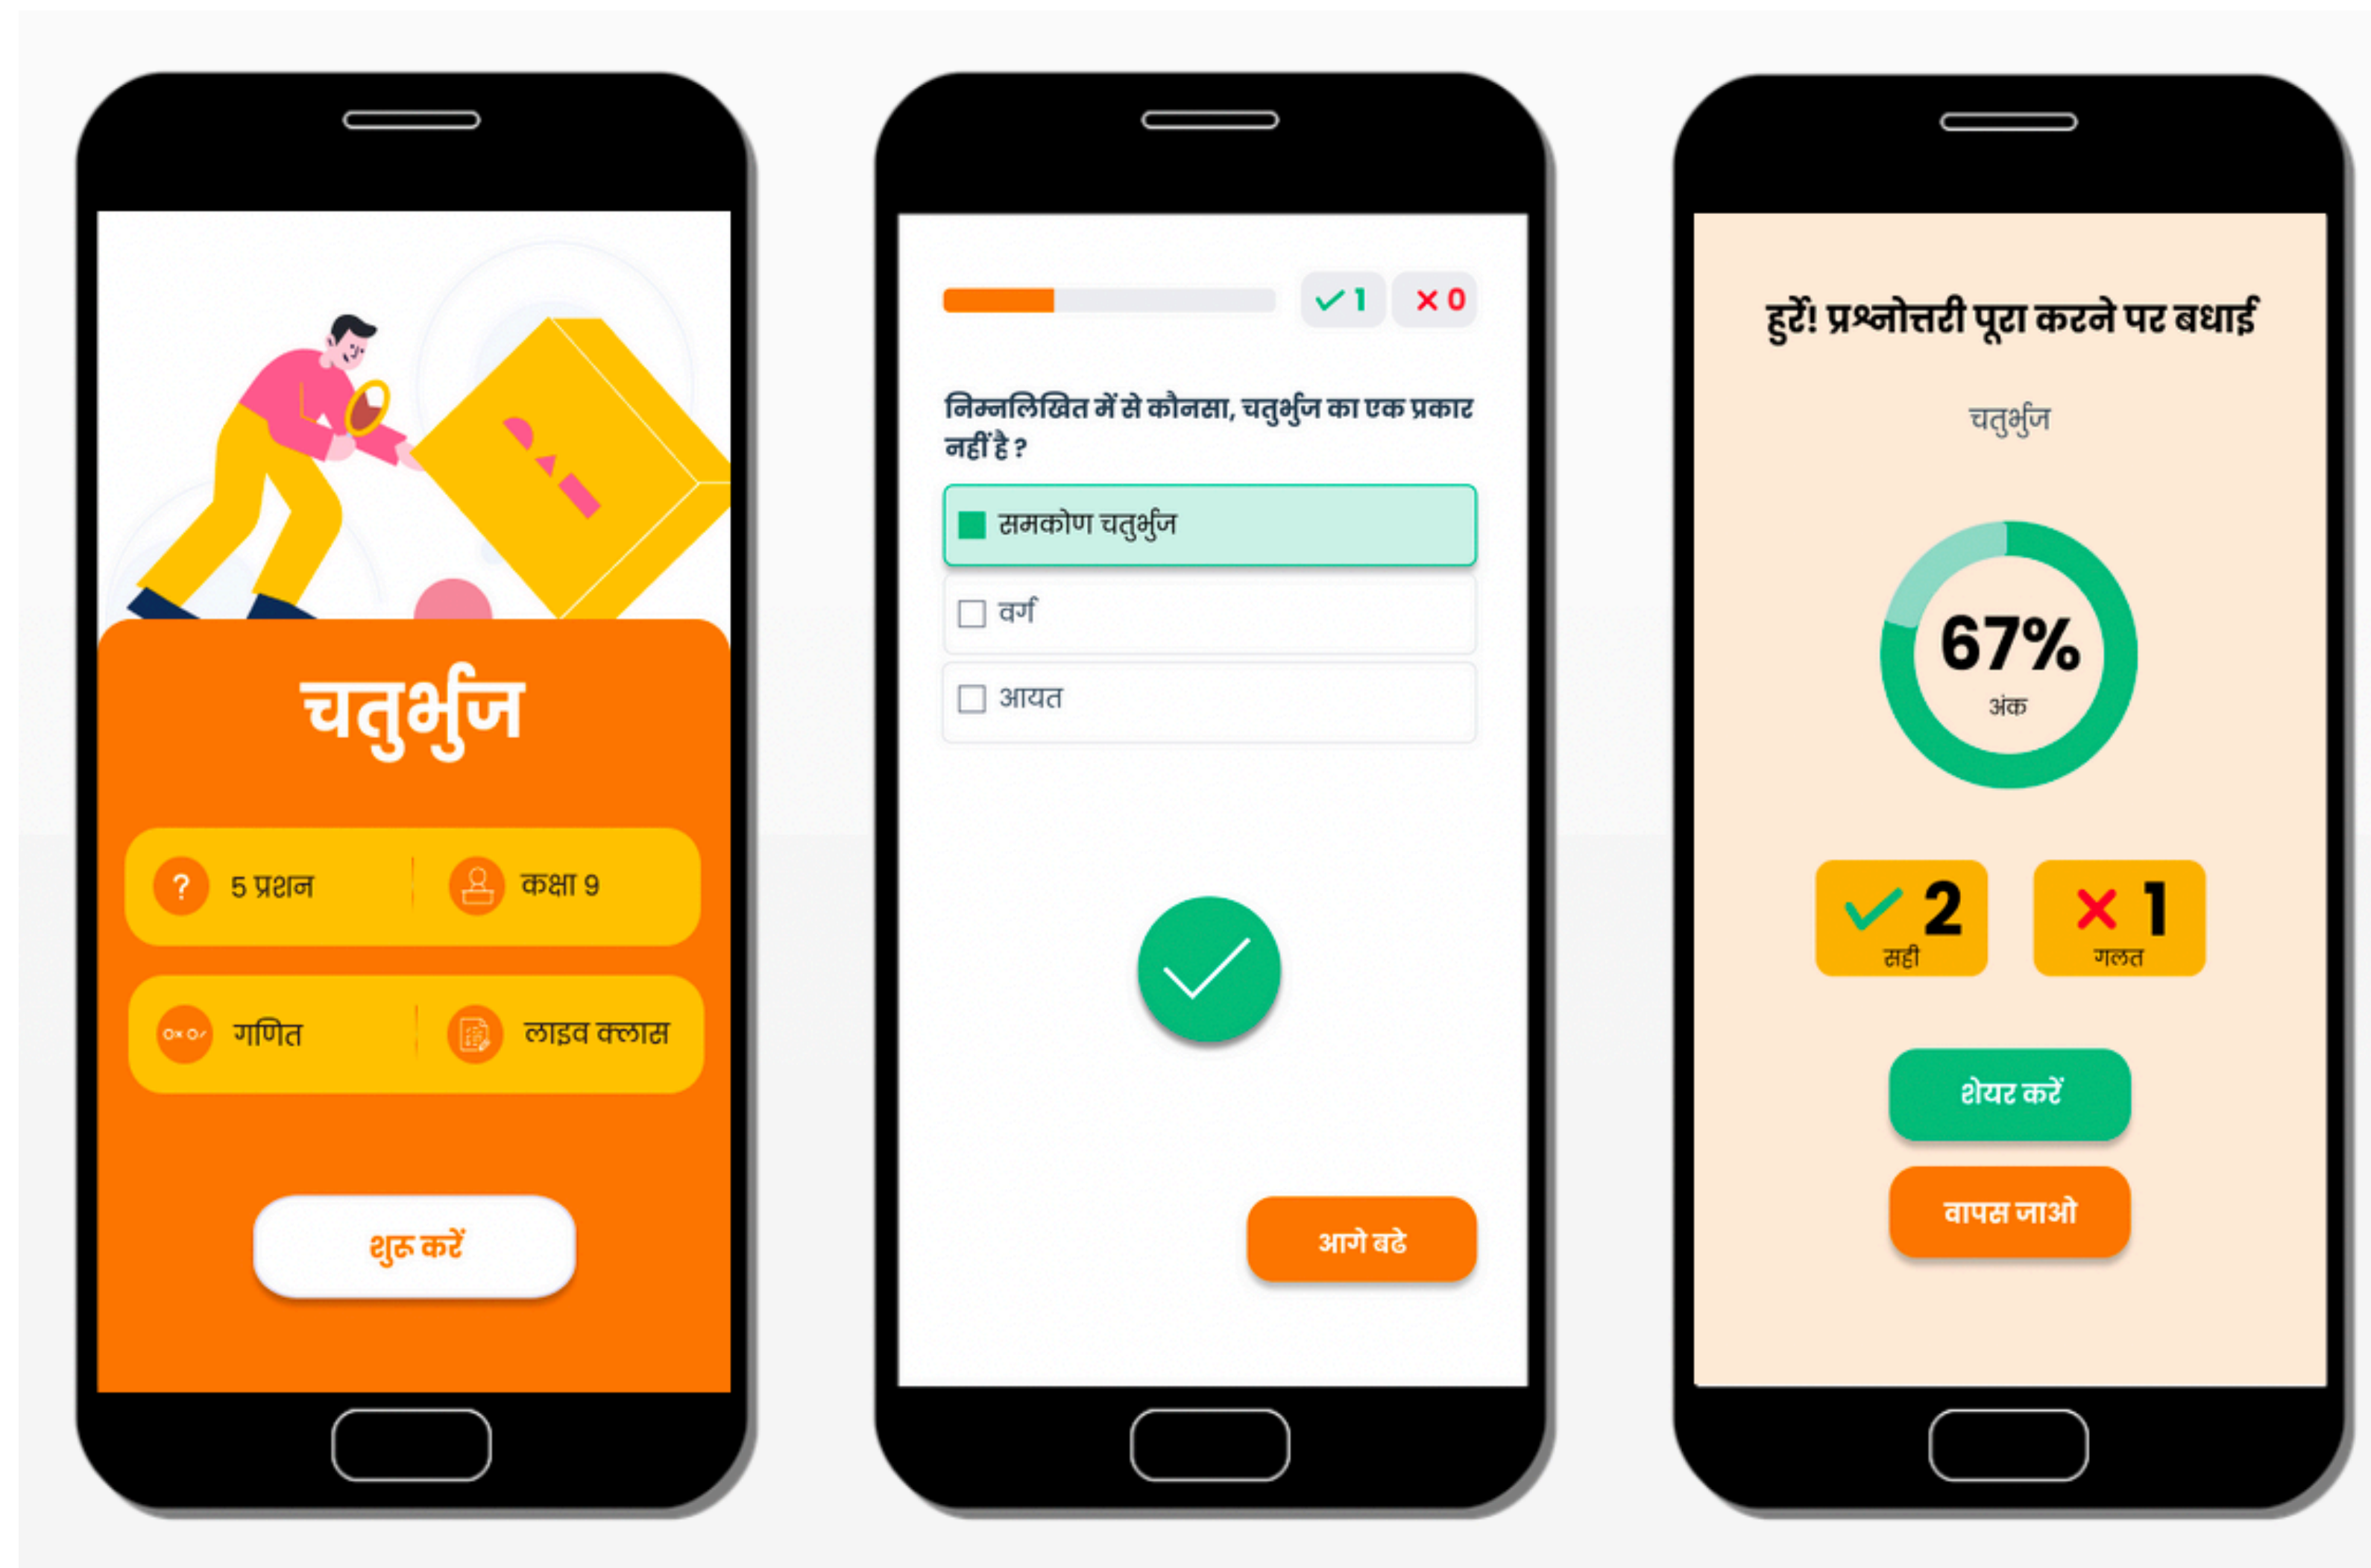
चतुर्भुज

5 प्रशन
कक्षा 9
गणित
लाइव क्लास

शुरू करें

1
0

निम्नलिखित में से कौनसा, चतुर्भुज का एक प्रकार नहीं है ?

समकोण चतुर्भुज
वर्ग
आयत

आगे बढे

हुर्रे! प्रश्नोत्तरी पूरा करने पर बधाई

चतुर्भुज

67%
अंक

2
सही
1
गलत

शेयर करें
वापस जाओ